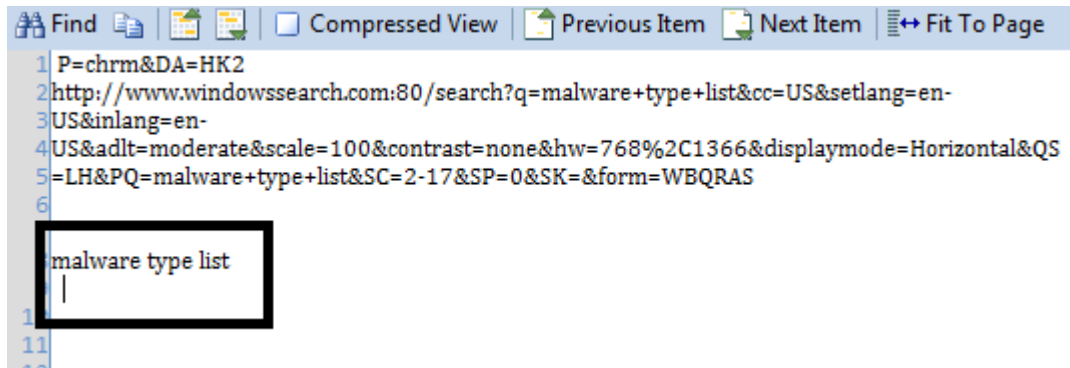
Find | Compressed View | Previous Item | Next Item | Fit To Page

1 P=chrm&DA=HK2
2 http://www.windowssearch.com:80/search?q=malware+type+list&cc=US&setlang=en-
3 US&inlang=en-
4 US&adlt=moderate&scale=100&contrast=none&hw=768%2C1366&displaymode=Horizontal&QS
5 =LH&PQ=malware+type+list&SC=2-17&SP=0&SK=&form=WBQRAS
6

malware type list

1
11